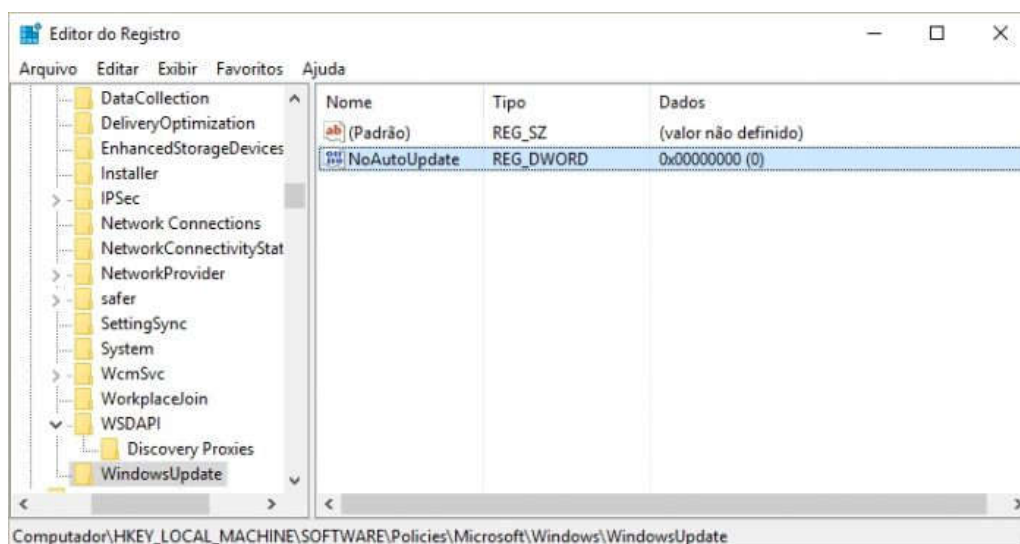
Editor do Registro

Arquivo Editar Exibir Favoritos Ajuda

DataCollection
DeliveryOptimization
EnhancedStorageDevices
Installer
IPSec
Network Connections
NetworkConnectivityStat
NetworkProvider
safer
SettingSync
System
WcmSvc
WorkplaceJoin
WSDAPI
Discovery Proxies
WindowsUpdate

| Nome | Tipo | Dados |
|---|---|---|
| (Padrão) | REG_SZ | (valor não definido) |
| NoAutoUpdate | REG_DWORD | 0x00000000 (0) |

Computador\HKEY_LOCAL_MACHINE\SOFTWARE\Policies\Microsoft\Windows\WindowsUpdate